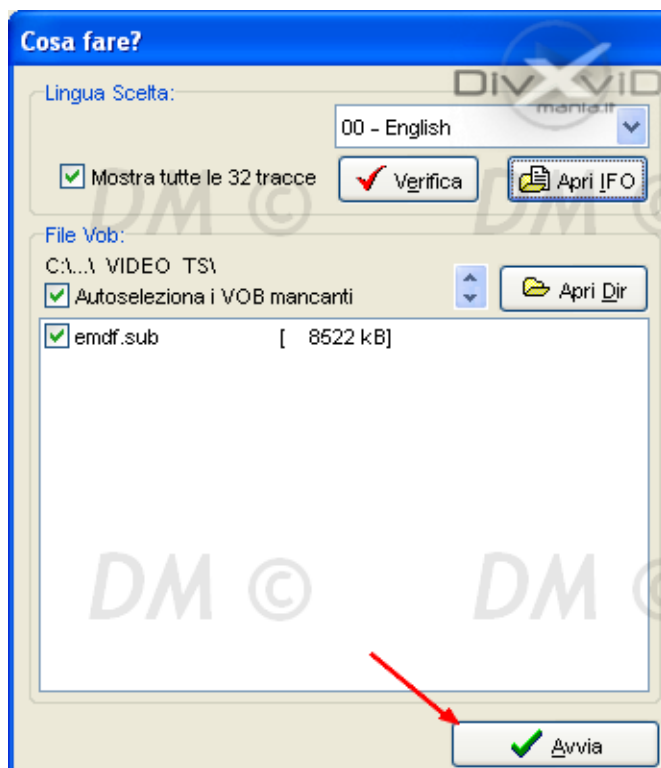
Cosa fare?

DivXviD mania.it

Lingua Scelta:

00 - English

Mostra tutte le 32 tracce

Verifica

Apri IFO

DM ©

DM ©

File Vob:

C:\...\ VIDEO_TS\

Autoseleziona i VOB mancanti

Apri Dir

emdf.sub [ 8522 kB]

DM ©

DM ©

Avvia